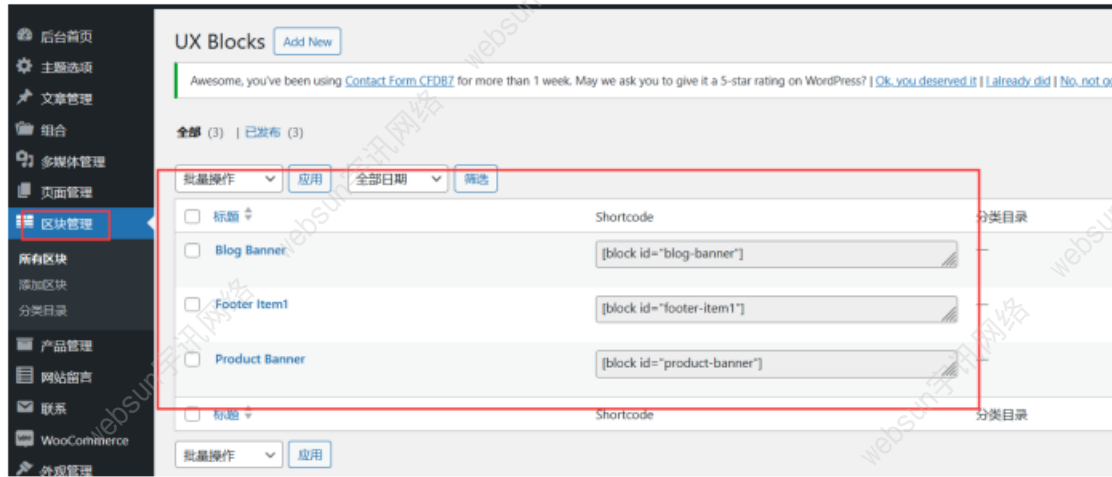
后台首页
主题选项
文章管理
组合
多媒体管理
页面管理
区块管理
所有区块
添加区块
分类目录
产品管理
网站留言
联系
WooCommerce
外观管理

UX Blocks Add New

Awesome, you've been using Contact Form CFDB7 for more than 1 week. May we ask you to give it a 5-star rating on WordPress? | Ok, you deserved it | I already did | No, not g

全部 (3) | 已发布 (3)

批量操作 应用 全部日期 筛选

| | 标题 | Shortcode | 分类目录 |
|---|---|---|---|
| | Blog Banner | [block id="blog-banner"] | — |
| | Footer Item1 | [block id="footer-item1"] | — |
| | Product Banner | [block id="product-banner"] | — |
| | 标题 | Shortcode | 分类目录 |

批量操作 应用

websun宇讯网络